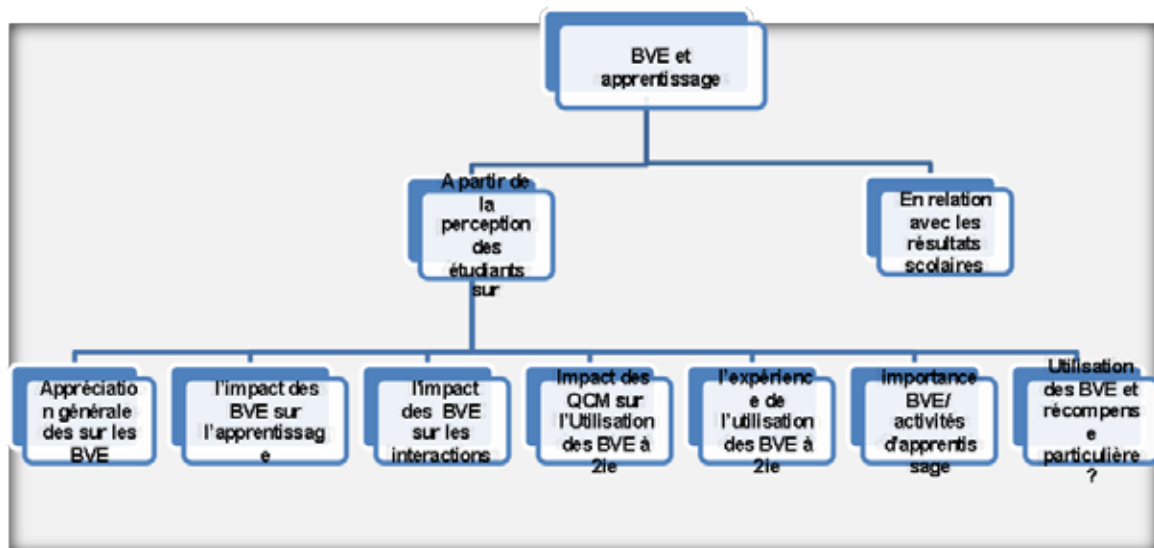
BVE et apprentissage

A partir de la perception des étudiants sur

En relation avec les résultats scolaires

Appréciation générale des sur les BVE

l'impact des BVE sur l'apprentissage

l'impact des BVE sur les interactions

Impact des QCM sur l'Utilisation des BVE à 2ie

l'expérience de l'utilisation des BVE à 2ie

Importance BVE/ activités d'apprentissage

Utilisation des BVE et récompense particulière ?